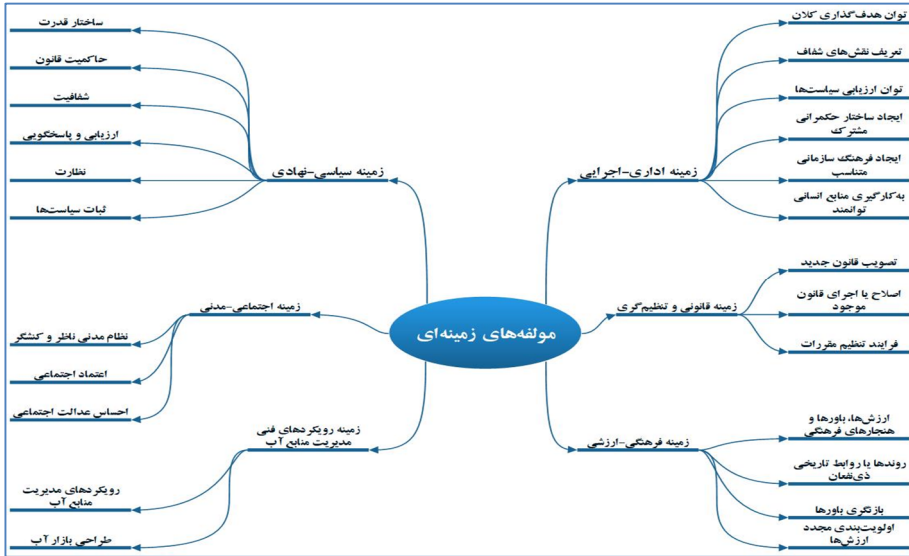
مولفه‌های زمینه‌ای

زمینه سیاسی-نهادی
ساختار قدرت
حاکمیت قانون
شفافیت
ارزیابی و پاسخگویی
نظارت
ثبات سیاست‌ها

زمینه اجتماعی-مدنی
نظام مدنی ناظر و کنشگر
اعتماد اجتماعی
احساس عدالت اجتماعی

زمینه رویکردهای فنی مدیریت منابع آب
رویکردهای مدیریت منابع آب
طراحی بازار آب

زمینه اداری-اجرایی
توان هدف‌گذاری کلان
تعریف نقش‌های شفاف
توان ارزیابی سیاست‌ها
ایجاد ساختار حکمرانی مشترک
ایجاد فرهنگ سازمانی متناسب
به‌کارگیری منابع انسانی توانمند

زمینه قانونی و تنظیم‌گری
تصویب قانون جدید
اصلاح یا اجرای قانون موجود
فرایند تنظیم مقررات

زمینه فرهنگی-ارزشی
ارزش‌ها، باورها و هنجارهای فرهنگی
روندها یا روابط تاریخی ذی‌نفعان
بازنگری باورها
اولویت‌بندی مجدد ارزش‌ها